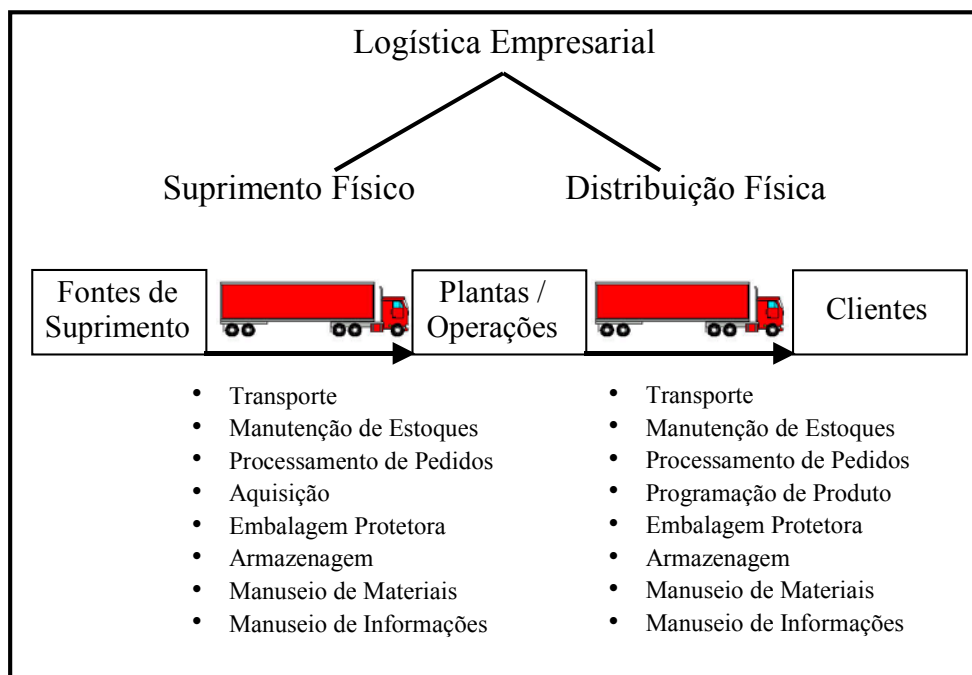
Logística Empresarial

Suprimento Físico

Distribuição Física

Fontes de Suprimento

Plantas / Operações

Clientes

- Transporte
- Manutenção de Estoques
- Processamento de Pedidos
- Aquisição
- Embalagem Protetora
- Armazenagem
- Manuseio de Materiais
- Manuseio de Informações

- Transporte
- Manutenção de Estoques
- Processamento de Pedidos
- Programação de Produto
- Embalagem Protetora
- Armazenagem
- Manuseio de Materiais
- Manuseio de Informações